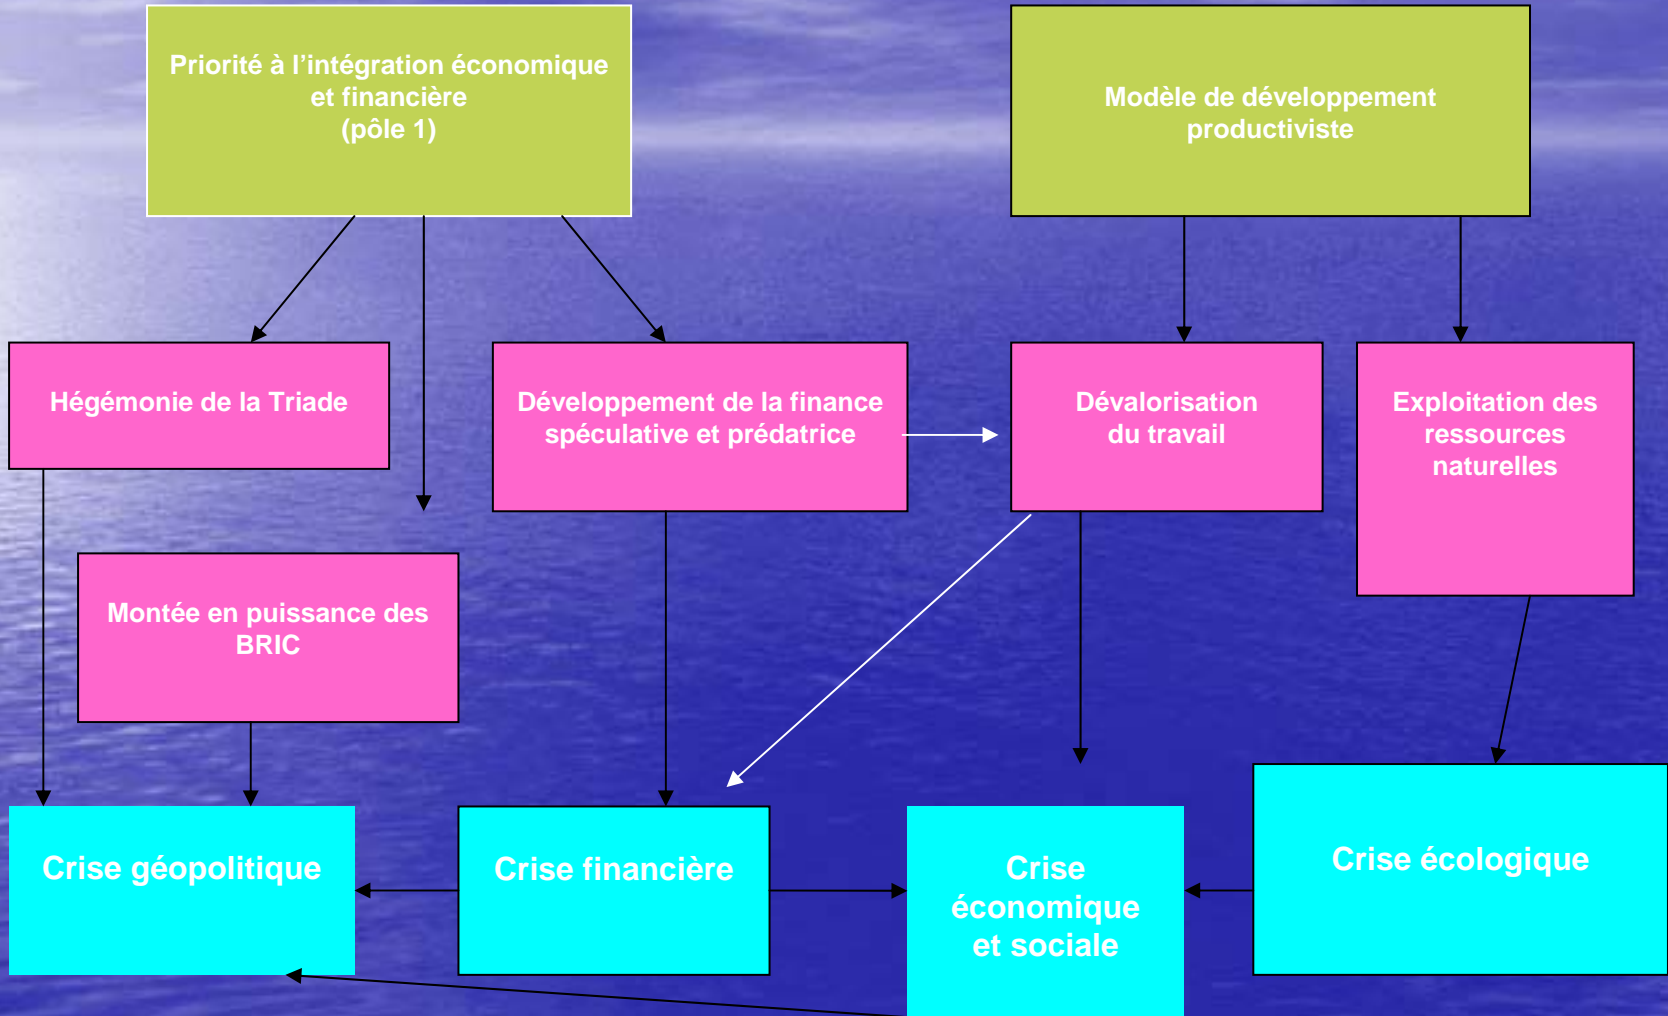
Priorité à l'intégration économique et financière
(pôle 1)

Modèle de développement productiviste

Hégémonie de la Triade

Développement de la finance spéculative et prédatrice

Dévalorisation du travail

Exploitation des ressources naturelles

Montée en puissance des BRIC

Crise géopolitique

Crise financière

Crise économique et sociale

Crise écologique